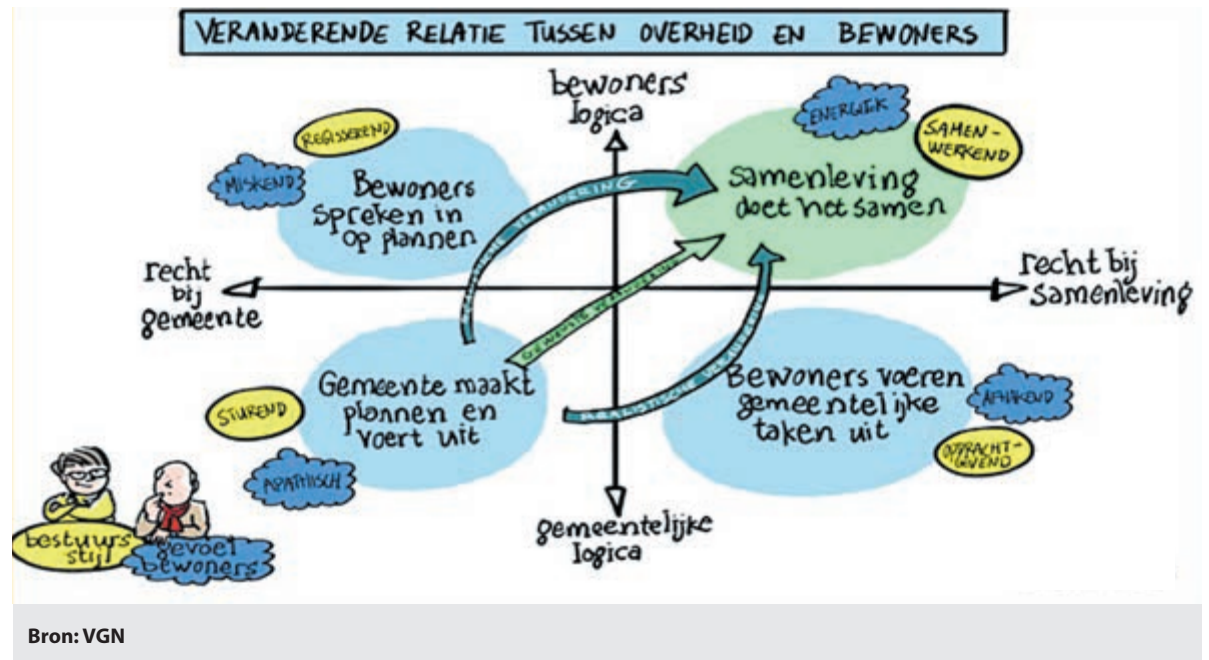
VERANDERENDE RELATIE TUSSEN OVERHEID EN BEWONERS

bewoners logica

REGISSEREND

MISKEND

Bewoners spreken in op plannen

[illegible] VERANDERING

ENERGIEK

SAMEN-WERKEND

Samenleving doet het samen

recht bij gemeente

recht bij samenleving

GELEIDELIJKE VERANDERING

Gemeente maakt plannen en voert uit

STUREND

APATHISCH

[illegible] VERANDERING

Bewoners voeren gemeentelijke taken uit

AFHAKEND

OPDRACHT-GEVEND

gemeentelijke logica

bestuursstijl

gevoel bewoners

Bron: VGN